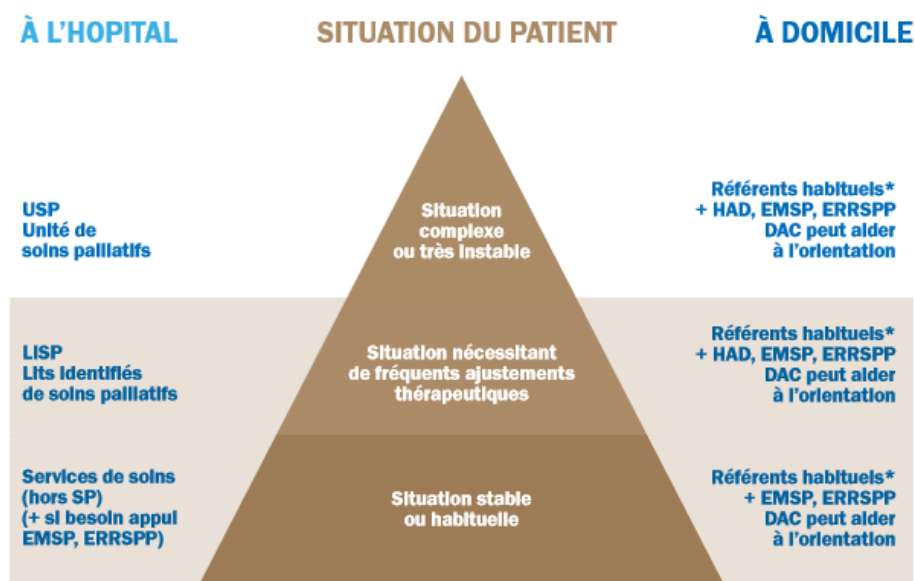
À L'HOPITAL

SITUATION DU PATIENT

À DOMICILE

USP
Unité de
soins palliatifs

Situation
complexe
ou très instable

Référents habituels*
+ HAD, EMSP, ERRSPP
DAC peut aider
à l'orientation

LISP
Lits identifiés
de soins palliatifs

Situation nécessitant
de fréquents ajustements
thérapeutiques

Référents habituels*
+ HAD, EMSP, ERRSPP
DAC peut aider
à l'orientation

Services de soins
(hors SP)
(+ si besoin appui
EMSP, ERRSPP)

Situation stable
ou habituelle

Référents habituels*
+ EMSP, ERRSPP
DAC peut aider
à l'orientation